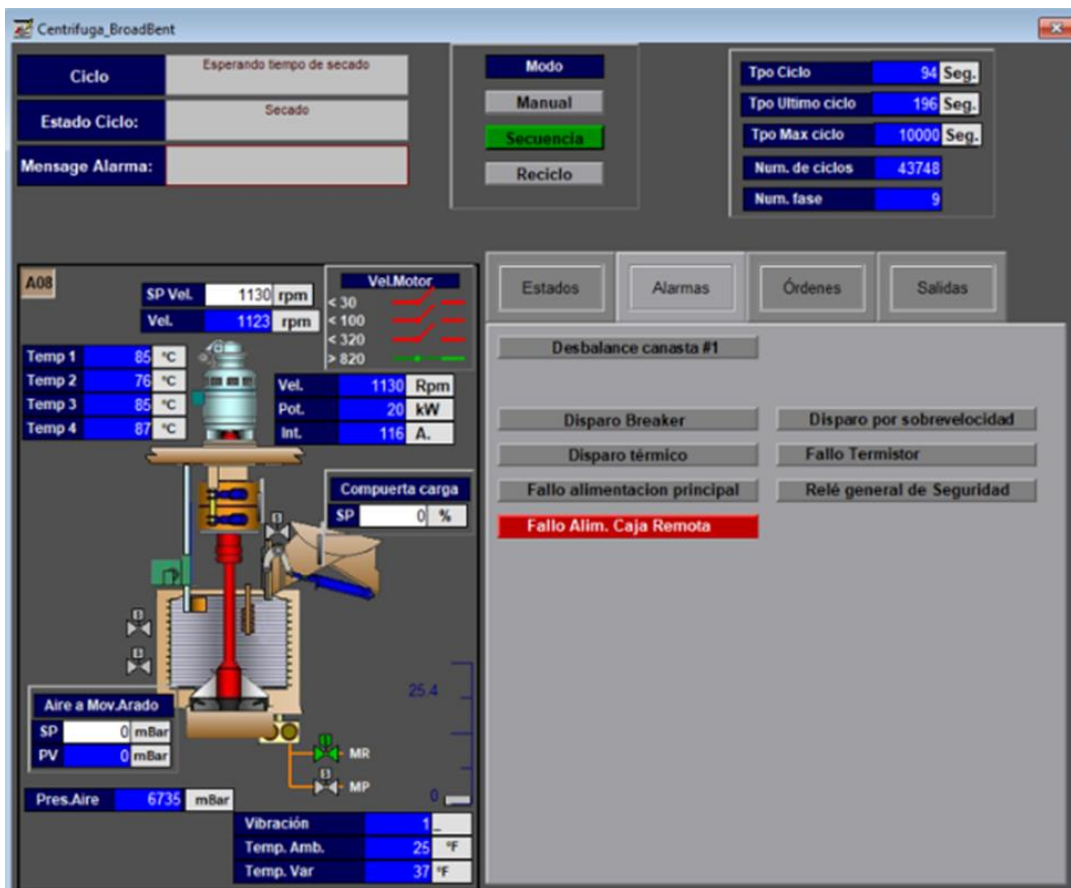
Centrifuga_BroadBent

| Ciclo | Esperando tiempo de secado |
|---|---|
| Estado Ciclo: | Secado |
| Mensage Alarma: | |

Modo
Manual
Secuencia
Reciclo

| Tpo Ciclo | 94 | Seg. |
|---|---|---|
| Tpo Ultimo ciclo | 196 | Seg. |
| Tpo Max ciclo | 10000 | Seg. |
| Num. de ciclos | 43748 | |
| Num. fase | 9 | |

A08
SP Vel. 1130 rpm
Vel. 1123 rpm

Vel.Motor
< 30
< 100
< 320
> 820

Temp 1 85 °C
Temp 2 76 °C
Temp 3 85 °C
Temp 4 87 °C

Vel. 1130 Rpm
Pot. 20 kW
Int. 116 A.

Compuerta carga
SP 0 %

25.4
0

Aire a Mov.Arado
SP 0 mBar
PV 0 mBar

MR
MP

Pres.Aire 6735 mBar

Vibración 1
Temp. Amb. 25 °F
Temp. Var 37 °F

Estados
Alarmas
Órdenes
Salidas

Desbalance canasta #1
Disparo Breaker
Disparo por sobrevelocidad
Disparo térmico
Fallo Termistor
Fallo alimentacion principal
Relé general de Seguridad
Fallo Alim. Caja Remota